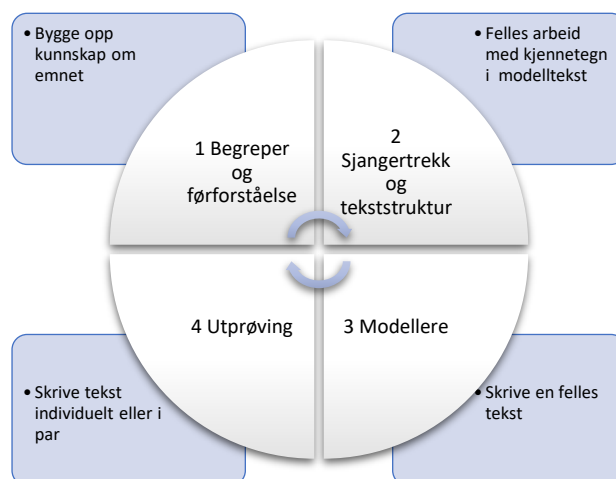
• Bygge opp kunnskap om emnet

• Felles arbeid med kjennetegn i modelltekst

1 Begreper og førforståelse

2 Sjangertrekk og tekststruktur

4 Utprøving

3 Modellere

• Skrive tekst individuelt eller i par

• Skrive en felles tekst